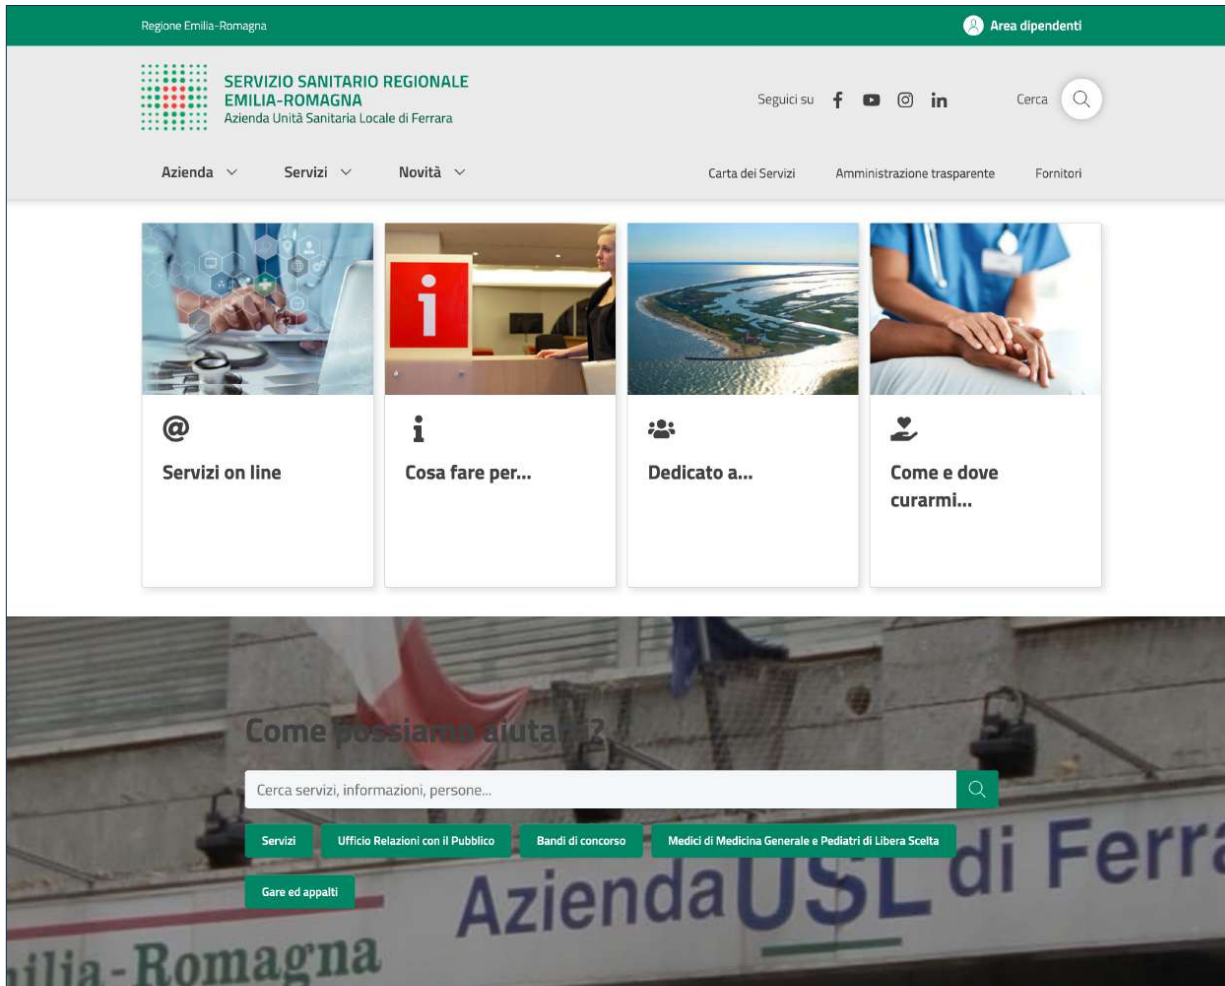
Regione Emilia-Romagna

Area dipendenti

SERVIZIO SANITARIO REGIONALE
EMILIA-ROMAGNA
Azienda Unità Sanitaria Locale di Ferrara

Seguici su

Cerca

Azienda Servizi Novità

Carta dei Servizi Amministrazione trasparente Fornitori

Servizi on line

Cosa fare per...

Dedicato a...

Come e dove curarmi...

Come possiamo aiutarti?

Cerca servizi, informazioni, persone...

Servizi Ufficio Relazioni con il Pubblico Bandi di concorso Medici di Medicina Generale e Pediatri di Libera Scelta Gare ed appalti

Azienda USL di Ferra

ilia-Romagna